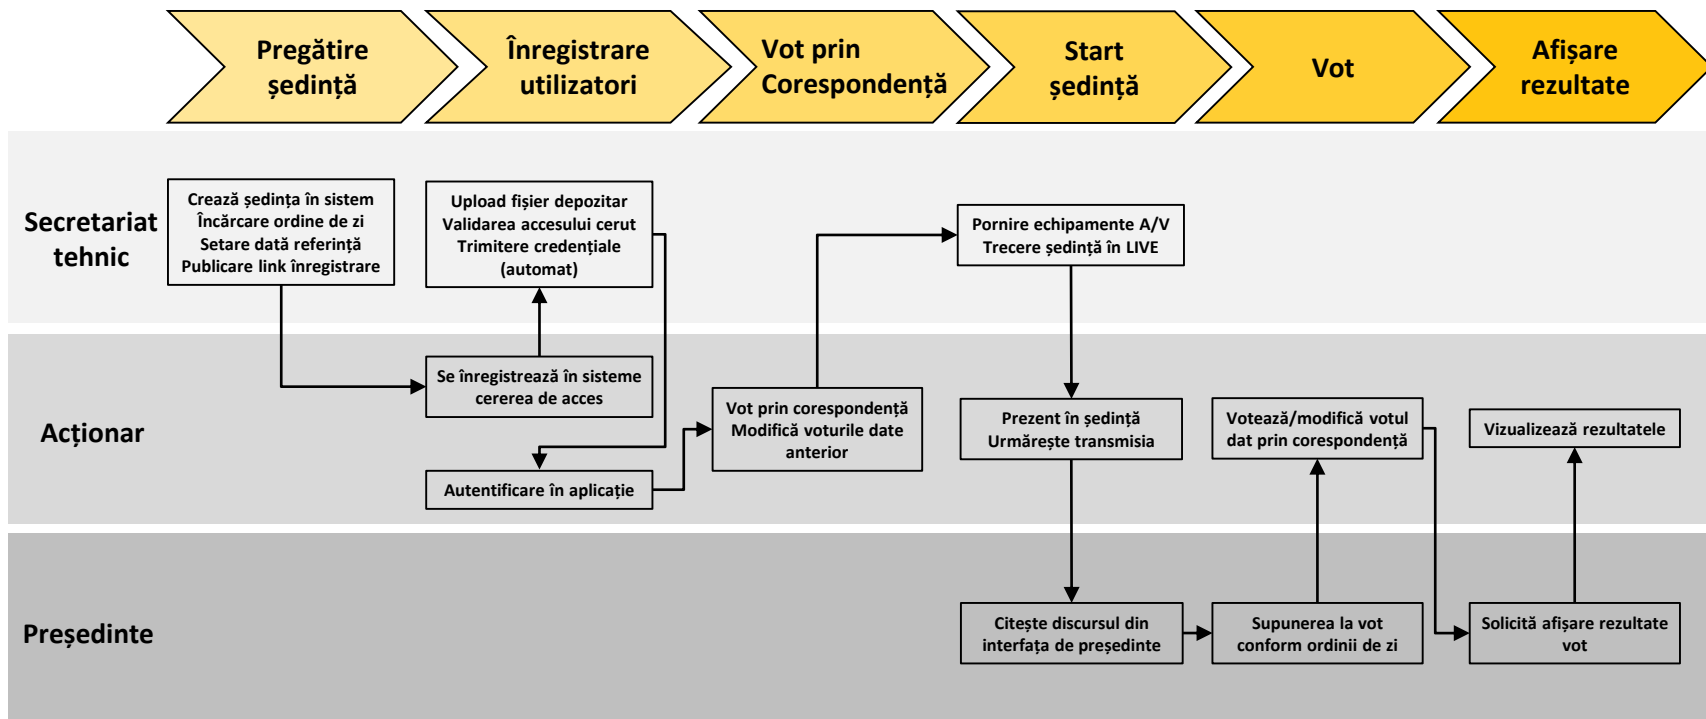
Pregătire ședință

Înregistrare utilizatori

Vot prin Corespondență

Start ședință

Vot

Afișare rezultate

Secretariat tehnic

Creează ședința în sistem
Încărcare ordine de zi
Setare dată referință
Publicare link înregistrare

Upload fișier depozitar
Validarea accesului cerut
Trimitere credențiale (automat)

Pornire echipamente A/V
Trecere ședință în LIVE

Acționar

Se înregistrează în sisteme cererea de acces

Autentificare în aplicație

Vot prin corespondență
Modifică voturile date anterior

Prezent în ședință
Urmărește transmisia

Votează/modifică votul dat prin corespondență

Vizualizează rezultatele

Președinte

Citește discursul din interfața de președinte

Supunerea la vot conform ordinii de zi

Solicită afișare rezultate vot